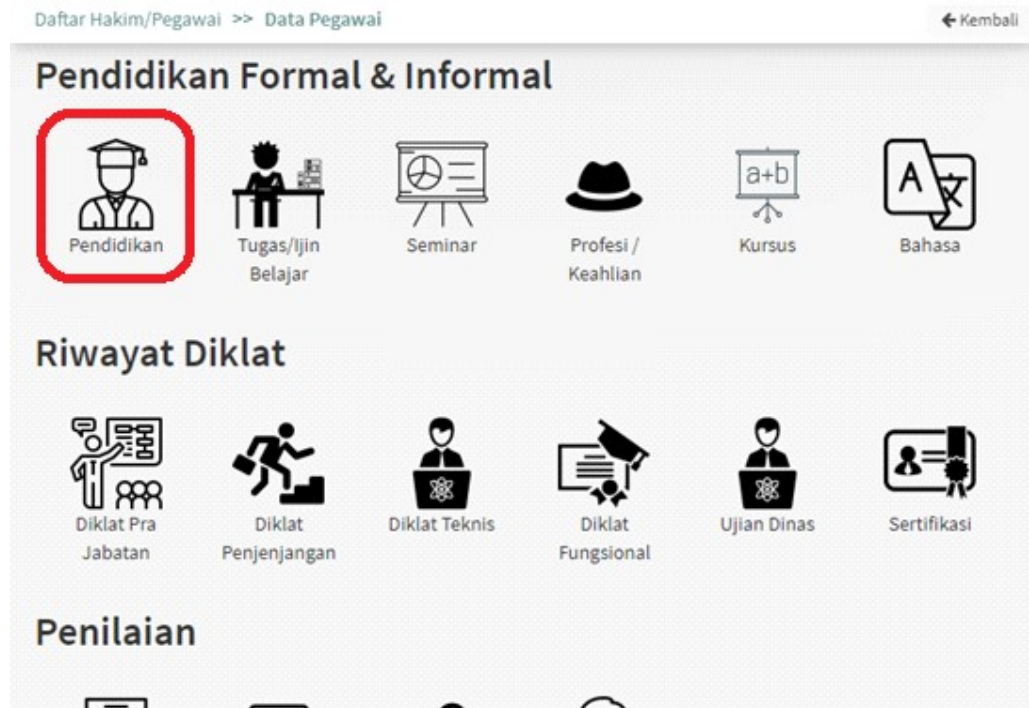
Daftar Hakim/Pegawai >> Data Pegawai

← Kembali

Pendidikan Formal & Informal

a+b

A

Pendidikan

Tugas/Ijin Belajar

Seminar

Profesi / Keahlian

Kursus

Bahasa

Riwayat Diklat

Diklat Pra Jabatan

Diklat Penjenjangan

Diklat Teknis

Diklat Fungsional

Ujian Dinas

Sertifikasi

Penilaian